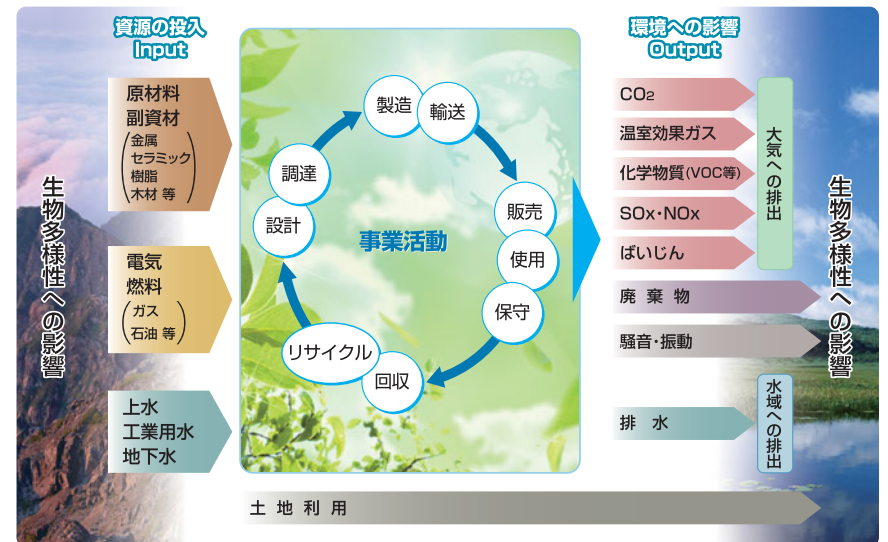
資源の投入
Input

生物多様性への影響

原材料
副資材
(金属
セラミック
樹脂
木材 等)

電気
燃料
(ガス
石油 等)

上水
工業用水
地下水

事業活動

製造
輸送
販売
使用
保守
回収
リサイクル
設計
調達

環境への影響
Output

$CO_2$
温室効果ガス
化学物質(VOC等)
SOx・NOx
ばいじん

大気への排出

廃棄物
騒音・振動

排水

水域への排出

生物多様性への影響

土地利用